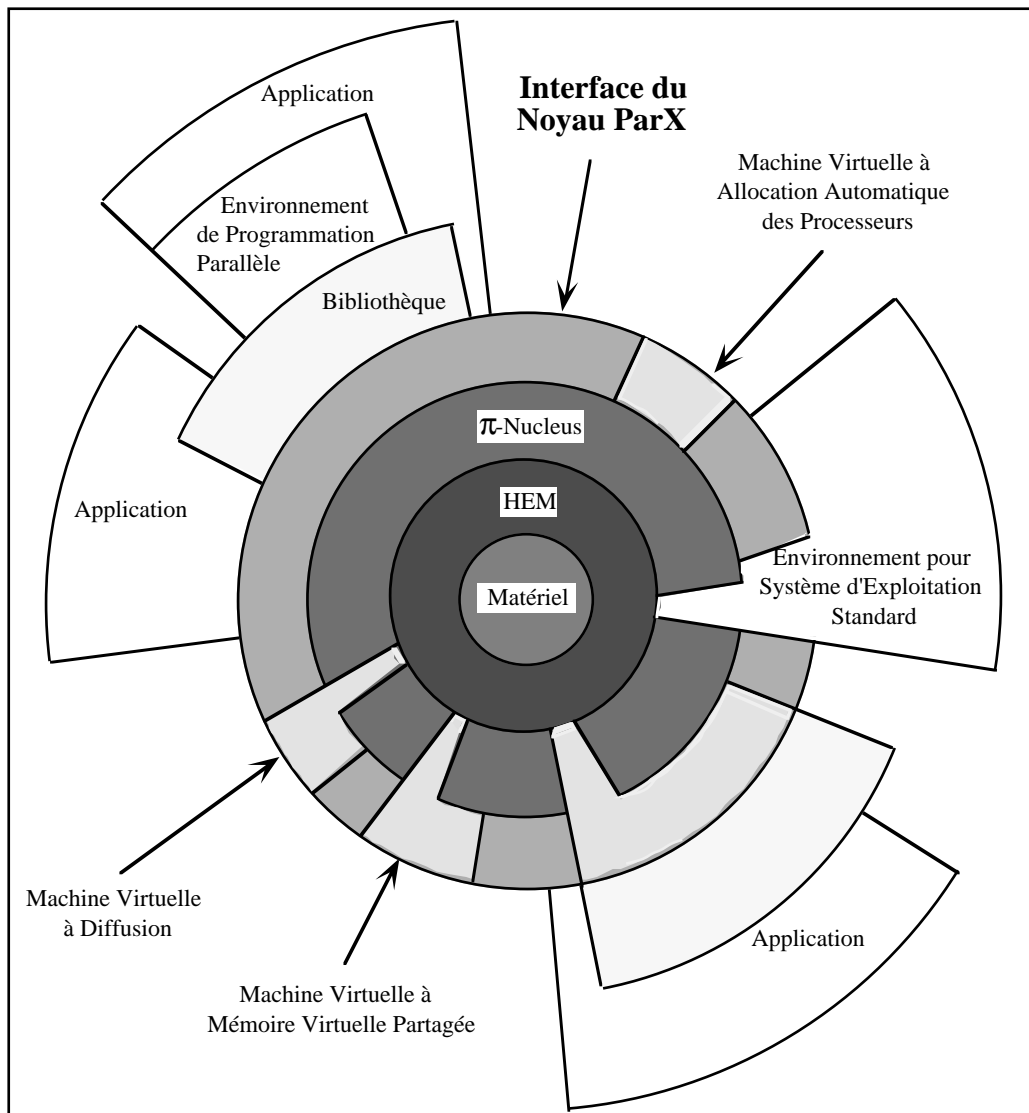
Application

Interface du Noyau ParX

Machine Virtuelle à Allocation Automatique des Processeurs

Environnement de Programmation Parallèle

Bibliothèque

$\pi$-Nucleus

Application

HEM

Environnement pour Système d'Exploitation Standard

Matériel

Machine Virtuelle à Diffusion

Application

Machine Virtuelle à Mémoire Virtuelle Partagée